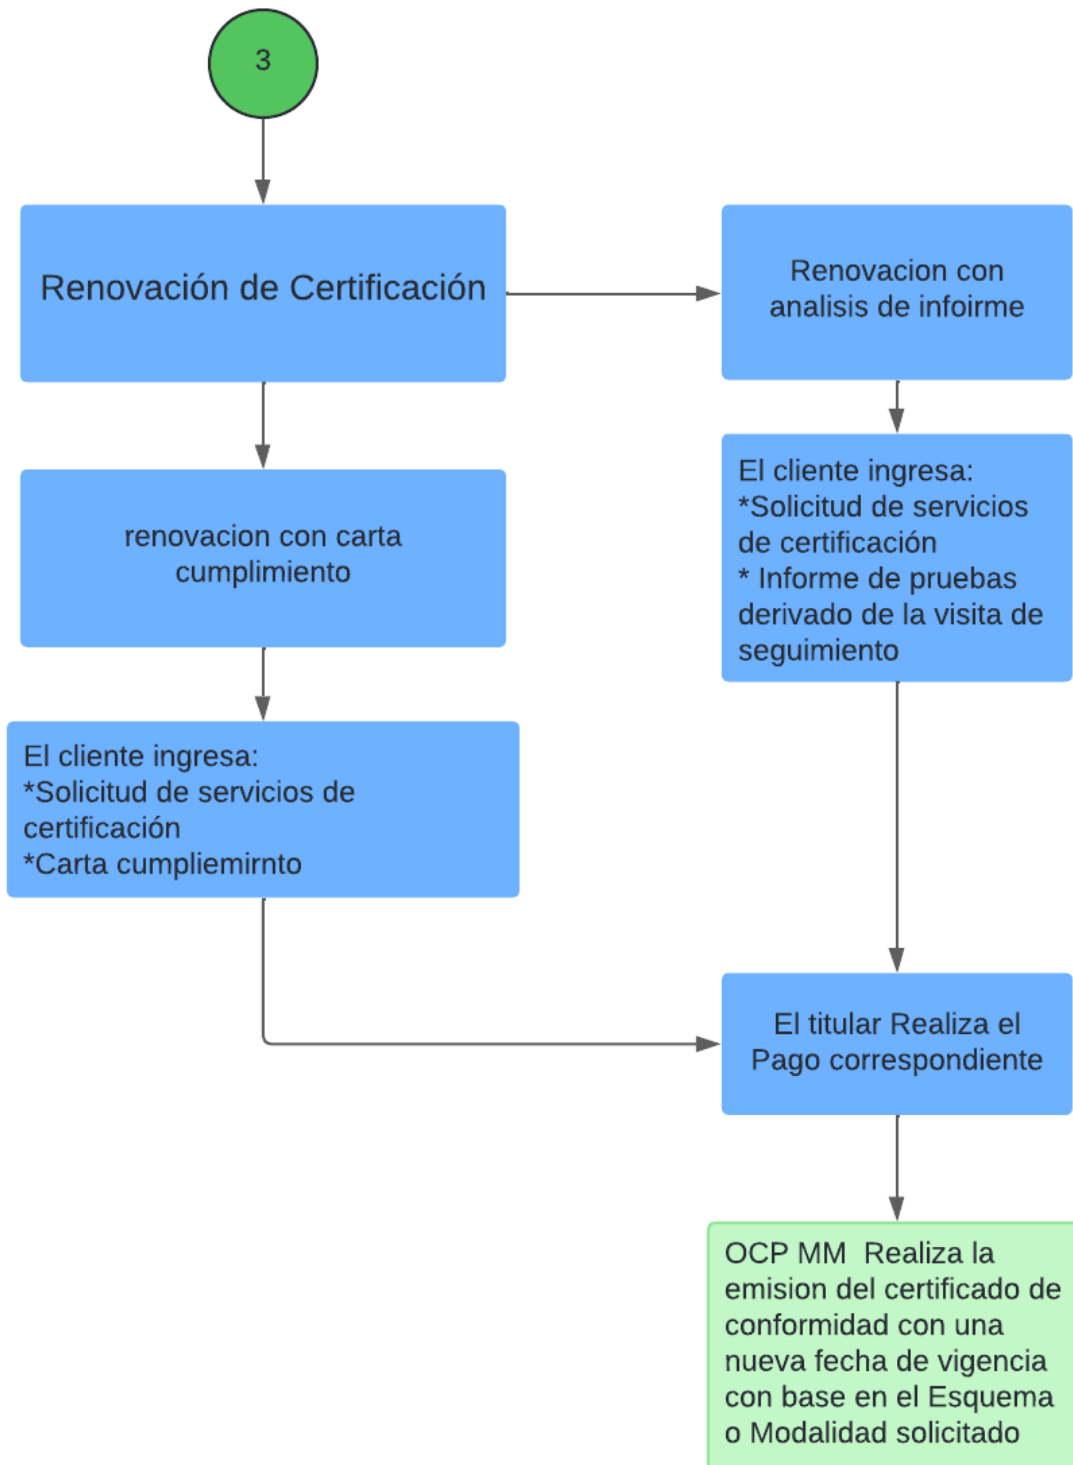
3

Renovación de Certificación

Renovacion con analisis de infoirme

renovacion con carta cumplimiento

El cliente ingresa:
*Solicitud de servicios de certificación
* Informe de pruebas derivado de la visita de seguimiento

El cliente ingresa:
*Solicitud de servicios de certificación
*Carta cumpliemirnto

El titular Realiza el Pago correspondiente

OCP MM Realiza la emision del certificado de conformidad con una nueva fecha de vigencia con base en el Esquema o Modalidad solicitado